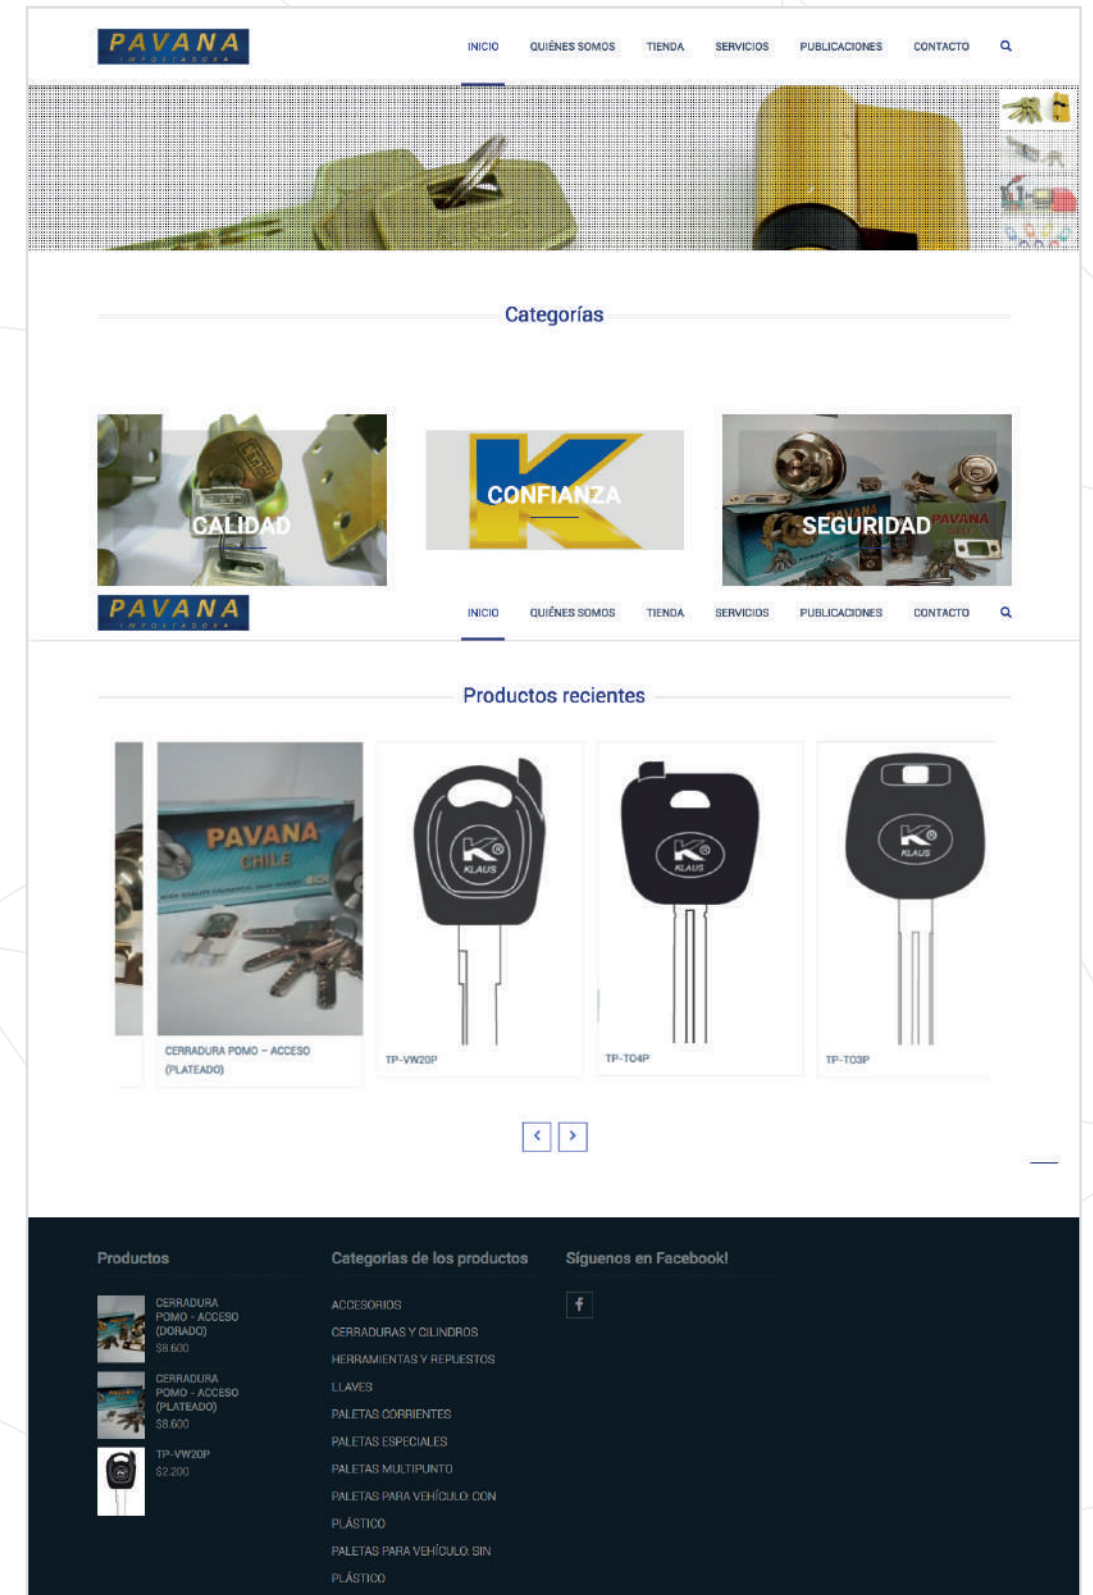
PAVANA
IMPORTADORA

INICIO QUIÉNES SOMOS TIENDA SERVICIOS PUBLICACIONES CONTACTO

Categorías

CALIDAD

CONFIANZA

SEGURIDAD

PAVANA
IMPORTADORA

INICIO QUIÉNES SOMOS TIENDA SERVICIOS PUBLICACIONES CONTACTO

Productos recientes

PAVANA CHILE

KLAUS

CERRADURA POMO – ACCESO (PLATEADO)

TP-VW20P

TP-TO4P

TP-TO3P

Productos

CERRADURA POMO - ACCESO (DORADO)
$8.600

CERRADURA POMO - ACCESO (PLATEADO)
$8.600

TP-VW20P
$2.200

Categorías de los productos

ACCESORIOS
CERRADURAS Y CILINDROS
HERRAMIENTAS Y REPUESTOS
LLAVES
PALETAS CORRIENTES
PALETAS ESPECIALES
PALETAS MULTIPUNTO
PALETAS PARA VEHÍCULO CON PLÁSTICO
PALETAS PARA VEHÍCULO SIN PLÁSTICO

Síguenos en Facebook!

f